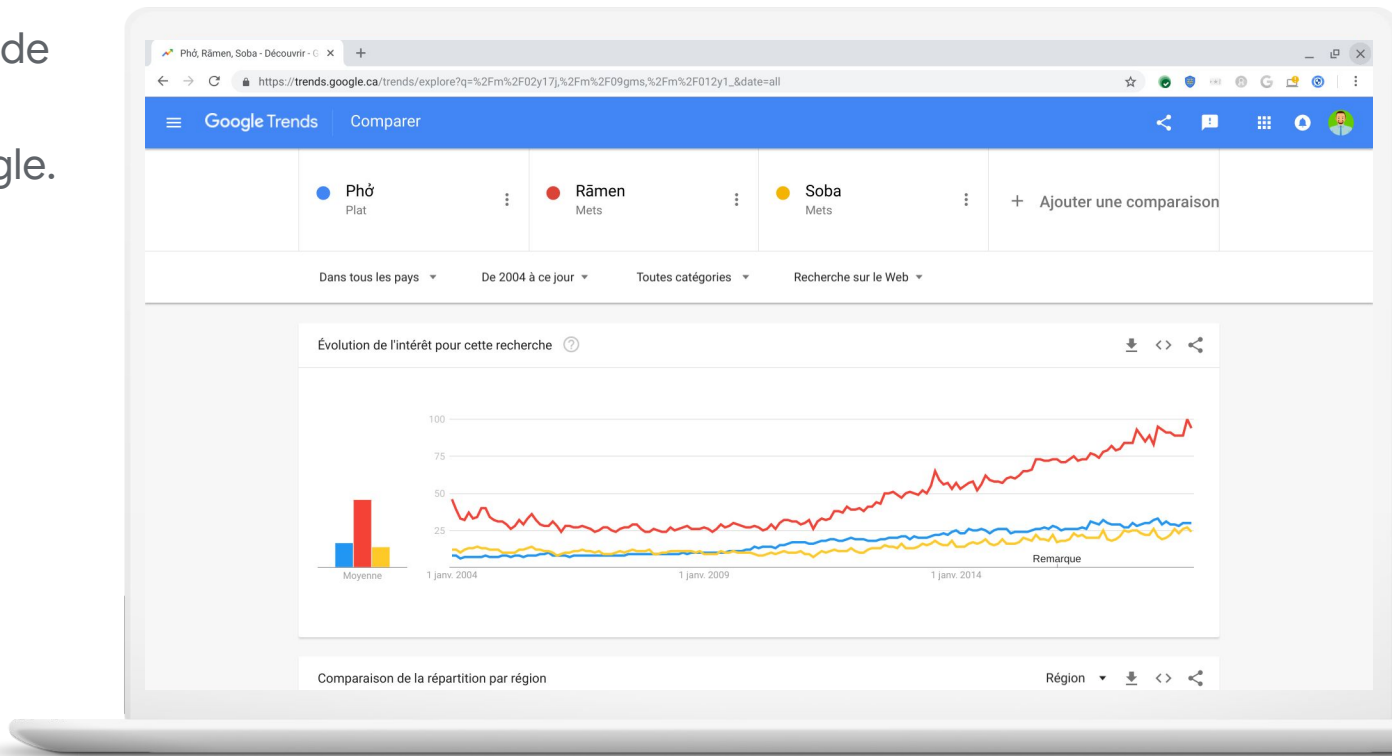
de

gle.

Phở, Rāmen, Soba - Découvrir - G ×

https://trends.google.ca/trends/explore?q=%2Fm%2F02y17j,%2Fm%2F09gms,%2Fm%2F012y1_&date=all

Google Trends Comparer

Phở
Plat

Rāmen
Mets

Soba
Mets

+ Ajouter une comparaison

Dans tous les pays

De 2004 à ce jour

Toutes catégories

Recherche sur le Web

Évolution de l'intérêt pour cette recherche

100
75
50
25

Moyenne

1 janv. 2004
1 janv. 2009
1 janv. 2014

Remarque

Comparaison de la répartition par région

Région